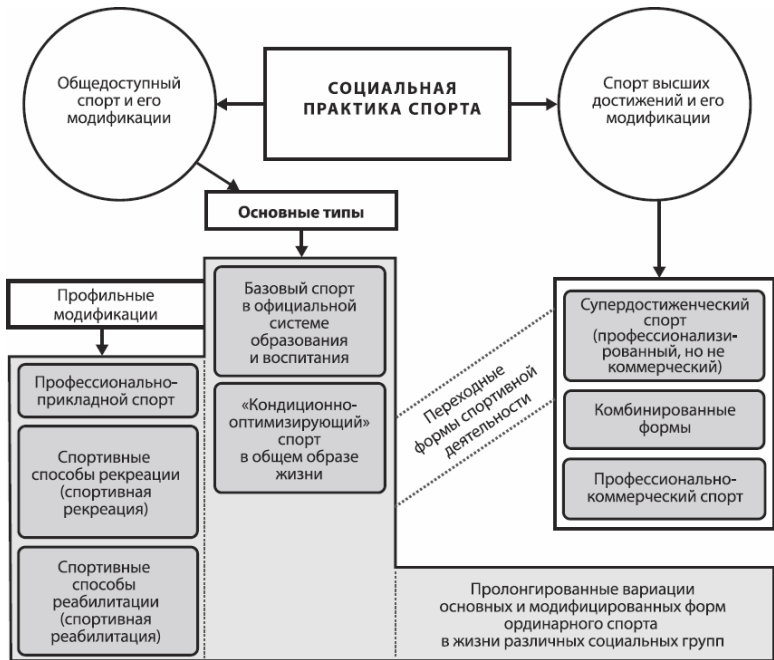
Общедоступный спорт и его модификации

СОЦИАЛЬНАЯ ПРАКТИКА СПОРТА

Спорт высших достижений и его модификации

Основные типы

Профильные модификации

Базовый спорт в официальной системе образования и воспитания

«Кондиционно-оптимизирующий» спорт в общем образе жизни

Профессионально-прикладной спорт

Спортивные способы рекреации (спортивная рекреация)

Спортивные способы реабилитации (спортивная реабилитация)

Переходные формы спортивной деятельности

Супердостиженческий спорт (профессионализированный, но не коммерческий)

Комбинированные формы

Профессионально-коммерческий спорт

Пролонгированные вариации основных и модифицированных форм ординарного спорта в жизни различных социальных групп